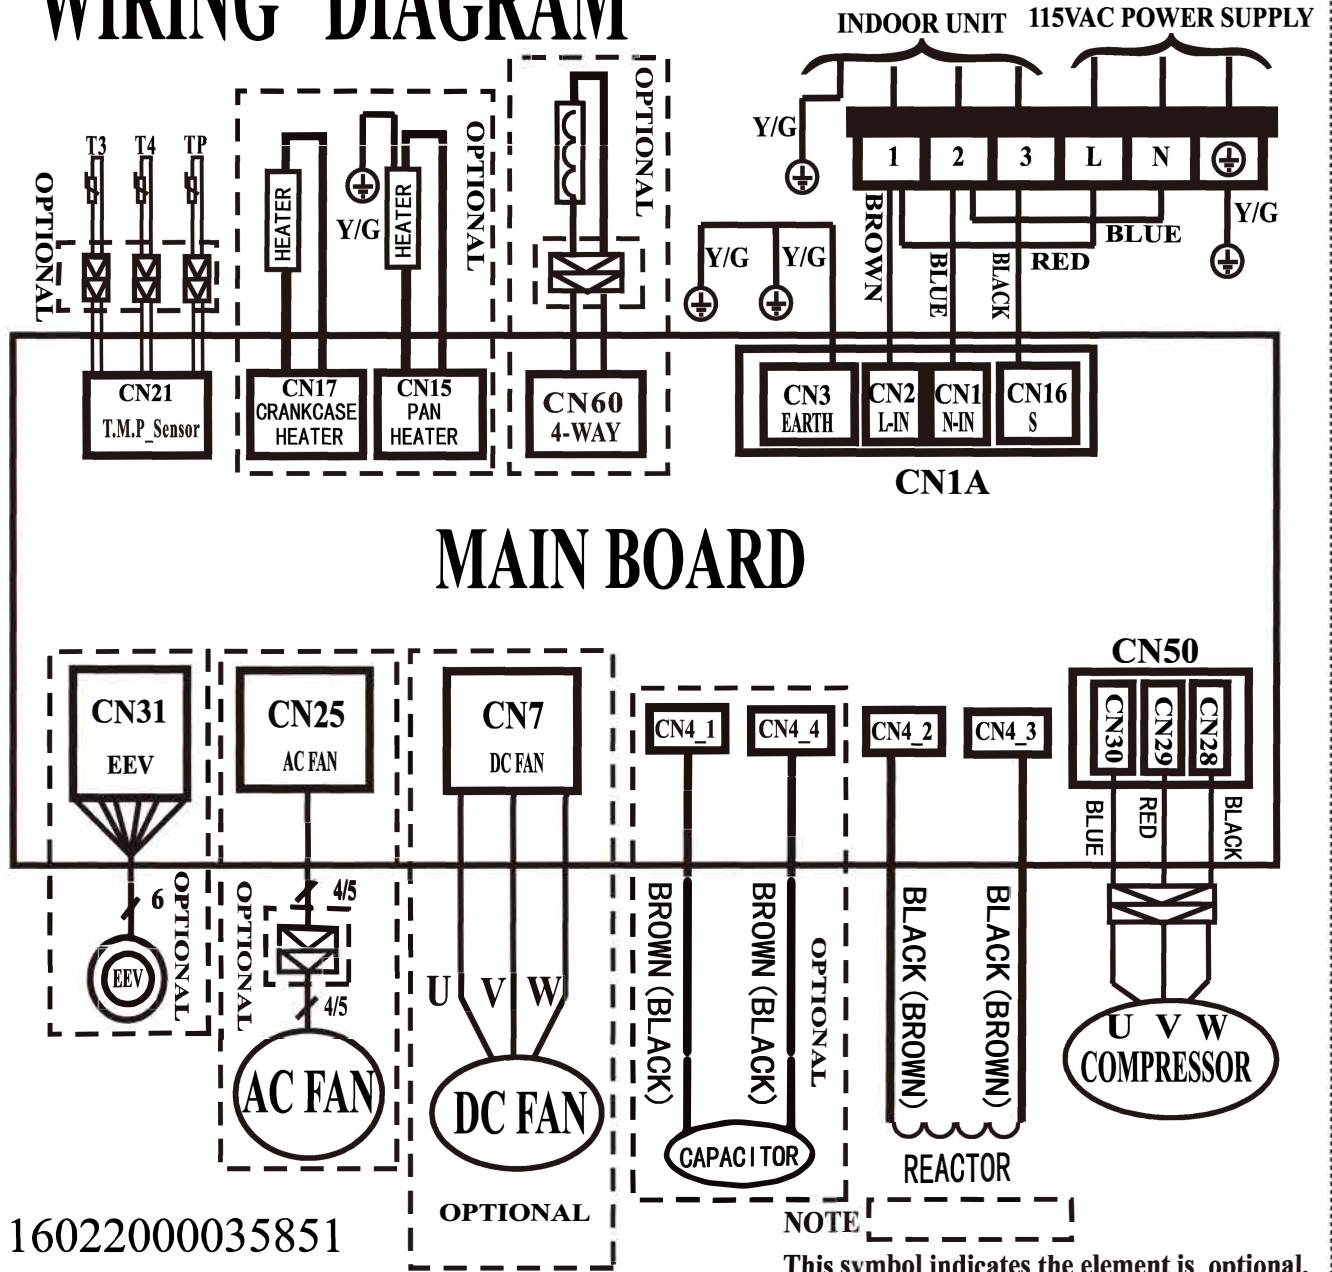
WIRING DIAGRAM

INDOOR UNIT 115VAC POWER SUPPLY

Y/G

1 2 3 L N

Y/G

BLUE

RED

BROWN

BLUE

BLACK

Y/G Y/G

OPTIONAL

T3 T4 TP

HEATER

Y/G

HEATER

OPTIONAL

OPTIONAL

CN21
T.M.P_Sensor

CN17
CRANKCASE
HEATER

CN15
PAN
HEATER

CN60
4-WAY

CN3
EARTH

CN2
L-IN

CN1
N-IN

CN16
S

CN1A

MAIN BOARD

CN31
EEV

CN25
AC FAN

CN7
DC FAN

CN4_1

CN4_4

CN4_2

CN4_3

CN50

CN30 CN29 CN28

BLUE RED BLACK

6

OPTIONAL

EEV

OPTIONAL

4/5

4/5

AC FAN

U V W

DC FAN

OPTIONAL

BROWN (BLACK)

BROWN (BLACK)

OPTIONAL

CAPACITOR

BLACK (BROWN)

BLACK (BROWN)

REACTOR

U V W
COMPRESSOR

16022000035851

NOTE

This symbol indicates the element is optional.